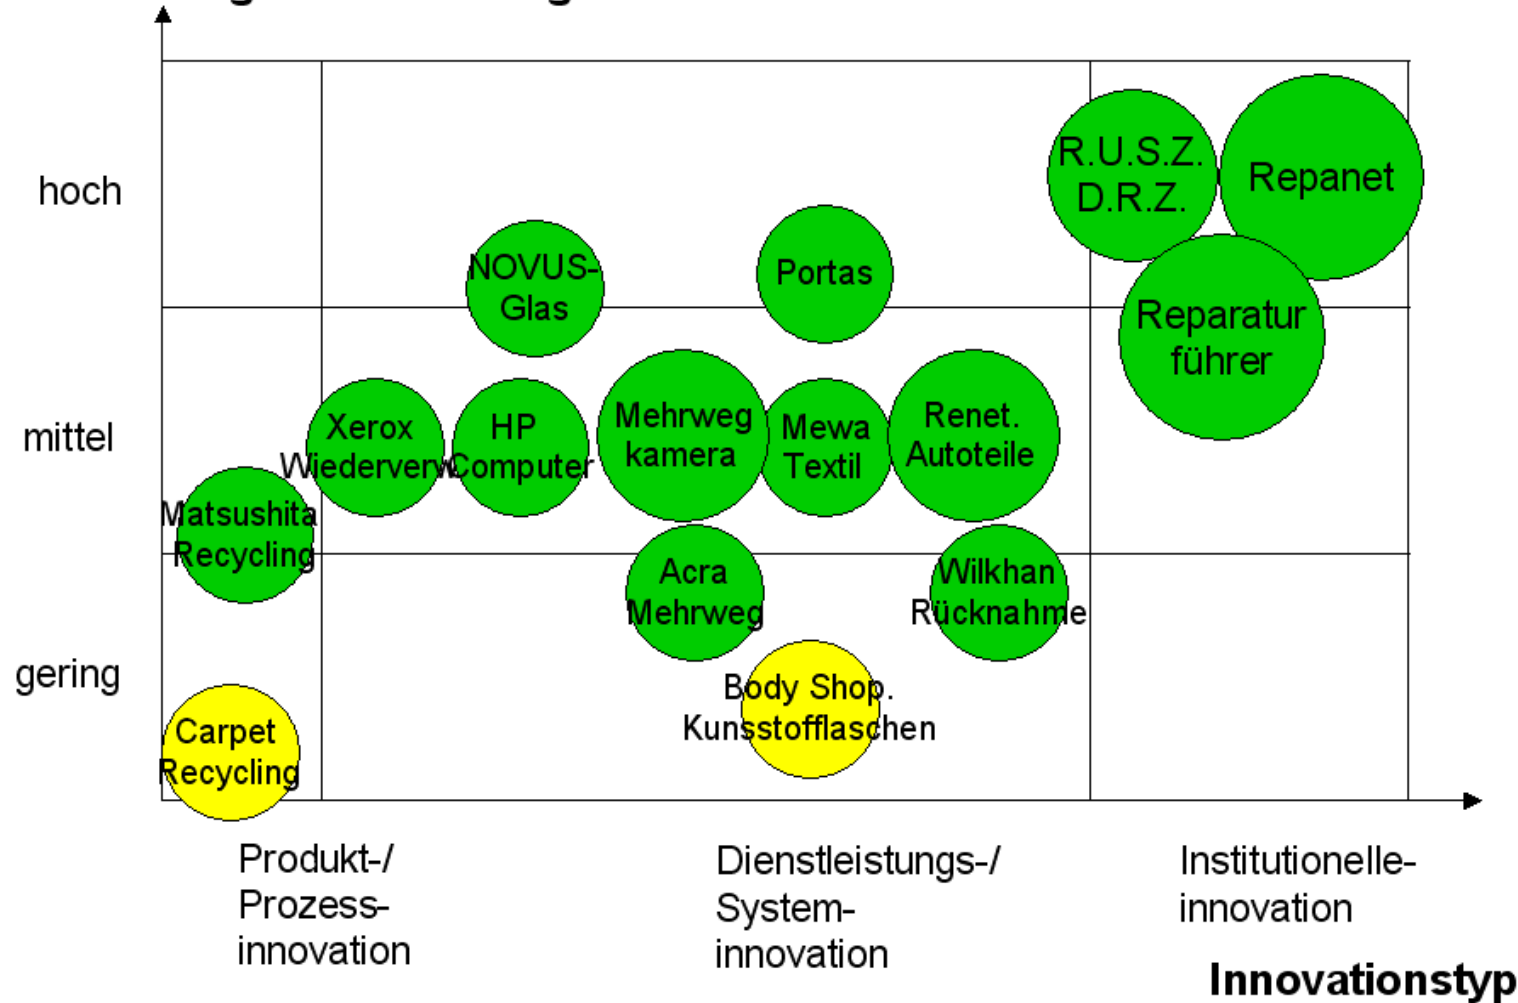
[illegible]

hoch

mittel

gering

R.U.S.Z. D.R.Z.

Repanet

NOVUS-Glas

Portas

Reparatur führer

Xerox Wiederverw

HP Computer

Mehrweg kamera

Mewa Textil

Renet. Autoteile

Matsushita Recycling

Acra Mehrweg

Wilkhan Rücknahme

Body Shop. Kunsstofflaschen

Carpet Recycling

Produkt-/ Prozess-innovation

Dienstleistungs-/ System-innovation

Institutionelle-innovation

Innovationstyp